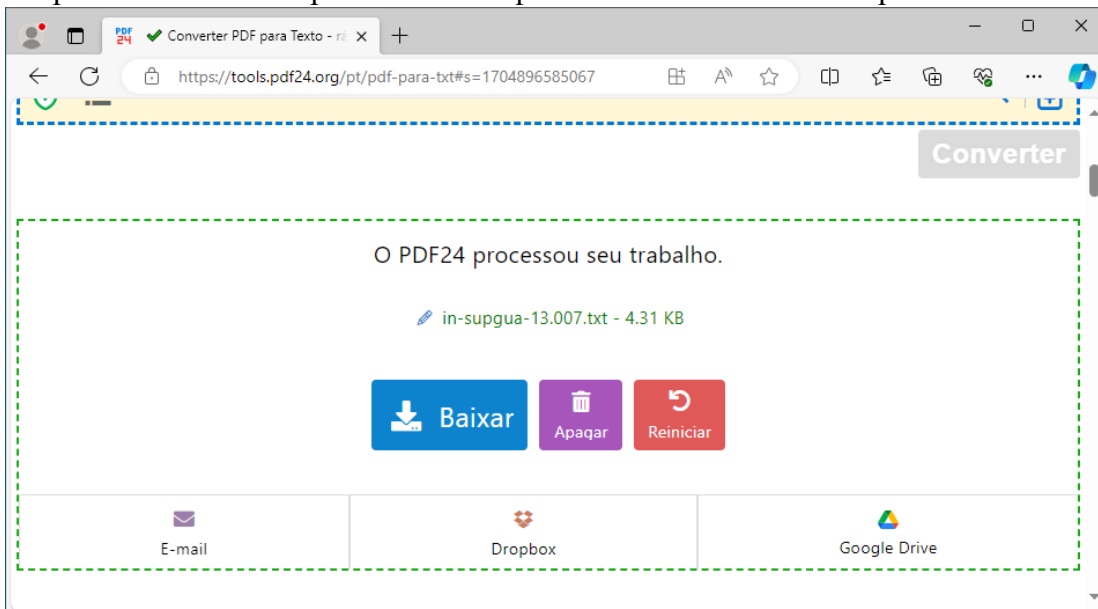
PDF 24 Converter PDF para Texto - rá

https://tools.pdf24.org/pt/pdf-para-txt#s=1704896585067

Converter

O PDF24 processou seu trabalho.

in-supgua-13.007.txt - 4.31 KB

Baixar

Apagar

Reiniciar

E-mail

Dropbox

Google Drive